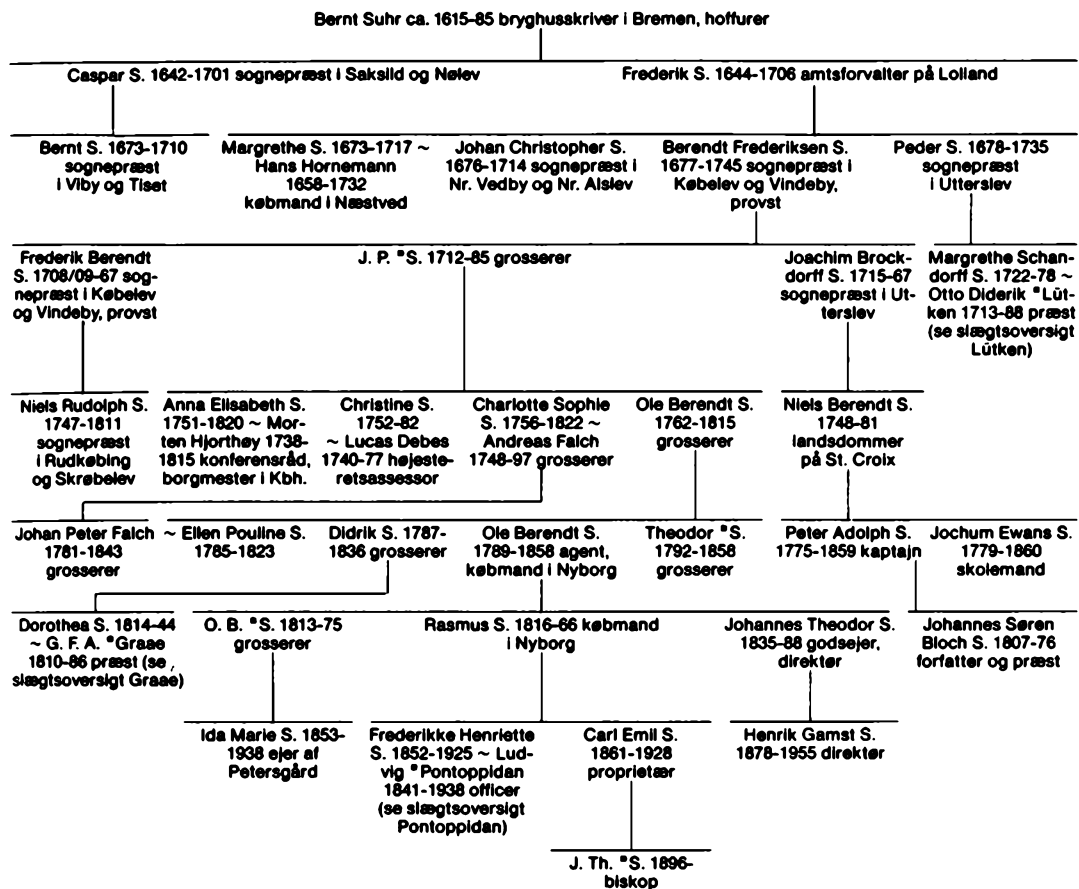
Bernt Suhr ca. 1615-85 bryghusskriver i Bremen, hoffurer

Caspar S. 1642-1701 sognepræst i Saksild og Nølev

Frederik S. 1644-1706 amtsforvalter på Lolland

Bernt S. 1673-1710 sognepræst i Viby og Tiset

Margrethe S. 1673-1717 ~ Hans Hornemann 1658-1732 købmand i Næstved

Johan Christopher S. 1676-1714 sognepræst i Nr. Vedby og Nr. Alslev

Berendt Frederiksen S. 1677-1745 sognepræst i Købelev og Vindeby, provst

Peder S. 1678-1735 sognepræst i Utterslev

Frederik Berendt S. 1708/09-67 sognepræst i Købelev og Vindeby, provst

J. P. °S. 1712-85 grosserer

Joachim Brockdorff S. 1715-67 sognepræst i Utterslev

Margrethe Schandorff S. 1722-78 ~ Otto Diderik °Lütken 1713-88 præst (se slægtsoversigt Lütken)

Niels Rudolph S. 1747-1811 sognepræst i Rudkøbing og Skrøbelev

Anna Elisabeth S. 1751-1820 ~ Morten Hjorthøy 1738-1815 konferensråd, borgmester i Kbh.

Christine S. 1752-82 ~ Lucas Debes 1740-77 højesteretsassessor

Charlotte Sophie S. 1756-1822 ~ Andreas Falch 1748-97 grosserer

Ole Berendt S. 1762-1815 grosserer

Niels Berendt S. 1748-81 landsdommer på St. Croix

Johan Peter Falch 1781-1843 grosserer

~ Ellen Pouline S. 1785-1823

Didrik S. 1787-1836 grosserer

Ole Berendt S. 1789-1858 agent, købmand i Nyborg

Theodor °S. 1792-1858 grosserer

Peter Adolph S. 1775-1859 kaptajn

Jochum Ewans S. 1779-1860 skolemand

Dorothea S. 1814-44 ~ G. F. A. °Graae 1810-86 præst (se slægtsoversigt Graae)

O. B. °S. 1813-75 grosserer

Rasmus S. 1816-66 købmand i Nyborg

Johannes Theodor S. 1835-88 godsejer, direktør

Johannes Søren Bloch S. 1807-76 forfatter og præst

Ida Marie S. 1853-1938 ejer af Petersgård

Frederikke Henriette S. 1852-1925 ~ Ludvig °Pontoppidan 1841-1938 officer (se slægtsoversigt Pontoppidan)

Carl Emil S. 1861-1928 proprietær

Henrik Gamst S. 1878-1955 direktør

J. Th. °S. 1896- biskop